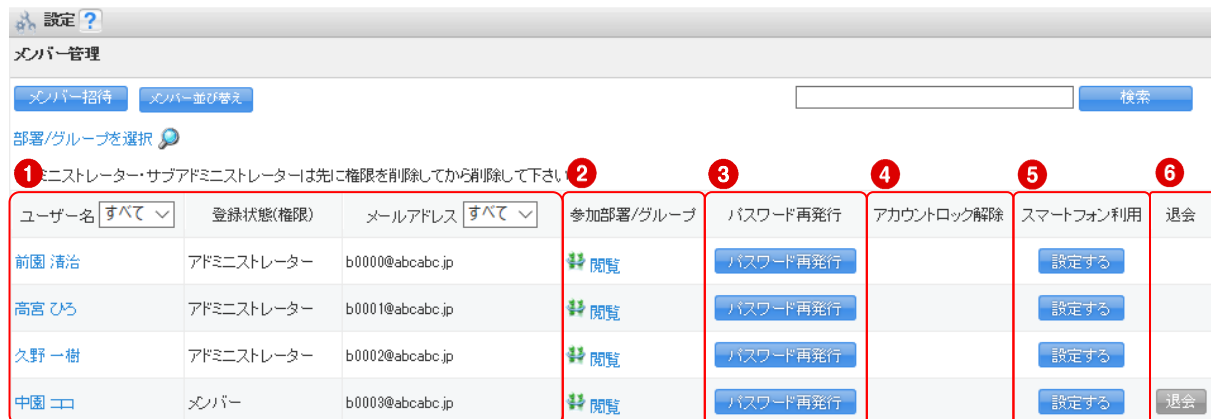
設定 ?

メンバー管理

メンバー招待 メンバー並び替え

検索

部署/グループを選択

1 ミニストレーター・サブアドミニストレーターは先に権限を削除してから削除して下さい 2 3 4 5 6

| ユーザー名 すべて | 登録状態(権限) | メールアドレス すべて | 参加部署/グループ | パスワード再発行 | アカウントロック解除 | スマートフォン利用 | 退会 |
|---|---|---|---|---|---|---|---|
| 前園 清治 | アドミニストレーター | b0000@abcabc.jp | 閲覧 | パスワード再発行 | | 設定する | |
| 高宮 ひろ | アドミニストレーター | b0001@abcabc.jp | 閲覧 | パスワード再発行 | | 設定する | |
| 久野 一樹 | アドミニストレーター | b0002@abcabc.jp | 閲覧 | パスワード再発行 | | 設定する | |
| 中園 ユコ | メンバー | b0003@abcabc.jp | 閲覧 | パスワード再発行 | | 設定する | 退会 |